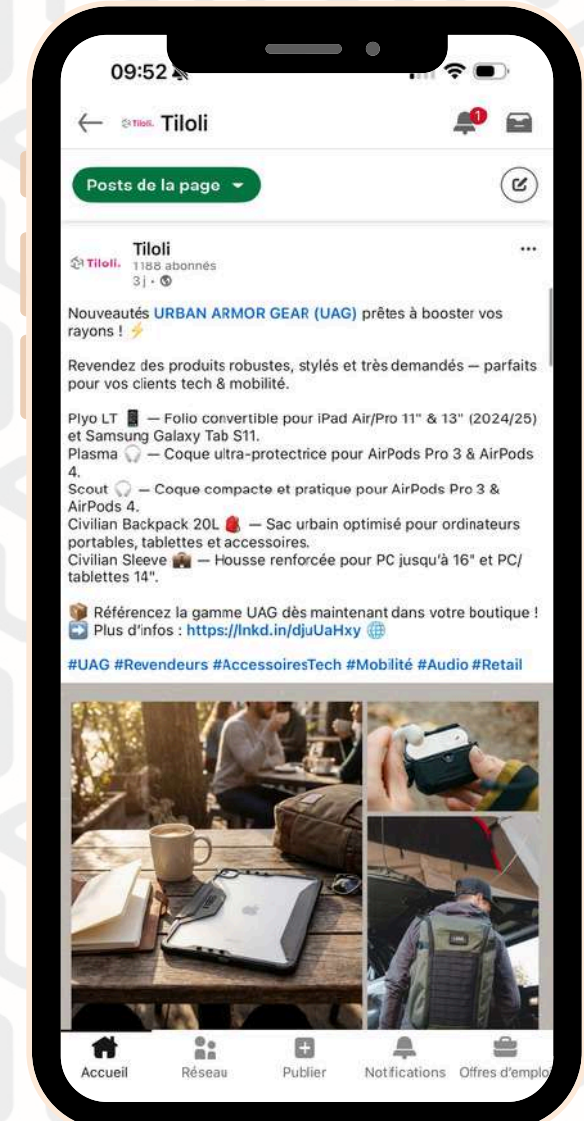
09:52

Tiloli Tiloli

1

Posts de la page

Tiloli Tiloli
1188 abonnés
3j · 

...

Nouveautés URBAN ARMOR GEAR (UAG) prêtes à booster vos rayons ! ⚡

Revendez des produits robustes, stylés et très demandés — parfaits pour vos clients tech & mobilité.

Plyo LT 📱 — Folio convertible pour iPad Air/Pro 11" & 13" (2024/25) et Samsung Galaxy Tab S11.
Plasma 🎧 — Coque ultra-protectrice pour AirPods Pro 3 & AirPods 4.
Scout 🎧 — Coque compacte et pratique pour AirPods Pro 3 & AirPods 4.
Civilian Backpack 20L 🎒 — Sac urbain optimisé pour ordinateurs portables, tablettes et accessoires.
Civilian Sleeve 💼 — Housse renforcée pour PC jusqu'à 16" et PC/tablettes 14".

📦 Référencez la gamme UAG dès maintenant dans votre boutique !
➡️ Plus d'infos : https://lnkd.in/djuUaHxy 🌐

#UAG #Revendeurs #AccessoiresTech #Mobilité #Audio #Retail

Accueil Réseau Publier Notifications Offres d'empl